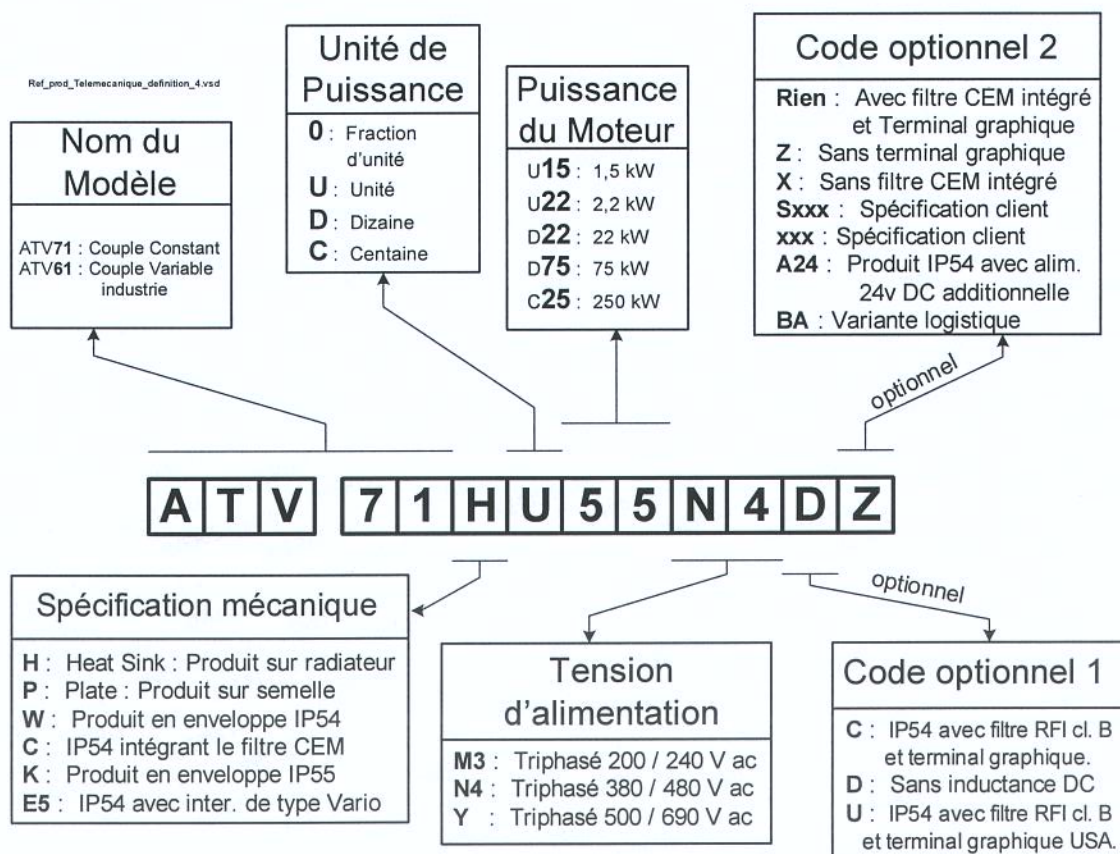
Ref_prod_Telemecanique_definition_4.vsd

Nom du Modèle

ATV71 : Couple Constant
ATV61 : Couple Variable industrie

Unité de Puissance

0 : Fraction d'unité
U : Unité
D : Dizaine
C : Centaine

Puissance du Moteur

U15 : 1,5 kW
U22 : 2,2 kW
D22 : 22 kW
D75 : 75 kW
C25 : 250 kW

Code optionnel 2

Rien : Avec filtre CEM intégré et Terminal graphique
Z : Sans terminal graphique
X : Sans filtre CEM intégré
Sxxx : Spécification client
xxx : Spécification client
A24 : Produit IP54 avec alim. 24v DC additionnelle
BA : Variante logistique

optionnel

A T V 7 1 H U 5 5 N 4 D Z

optionnel

Spécification mécanique

H : Heat Sink : Produit sur radiateur
P : Plate : Produit sur semelle
W : Produit en enveloppe IP54
C : IP54 intégrant le filtre CEM
K : Produit en enveloppe IP55
E5 : IP54 avec inter. de type Vario

Tension d'alimentation

M3 : Triphasé 200 / 240 V ac
N4 : Triphasé 380 / 480 V ac
Y : Triphasé 500 / 690 V ac

Code optionnel 1

C : IP54 avec filtre RFI cl. B et terminal graphique.
D : Sans inductance DC
U : IP54 avec filtre RFI cl. B et terminal graphique USA.